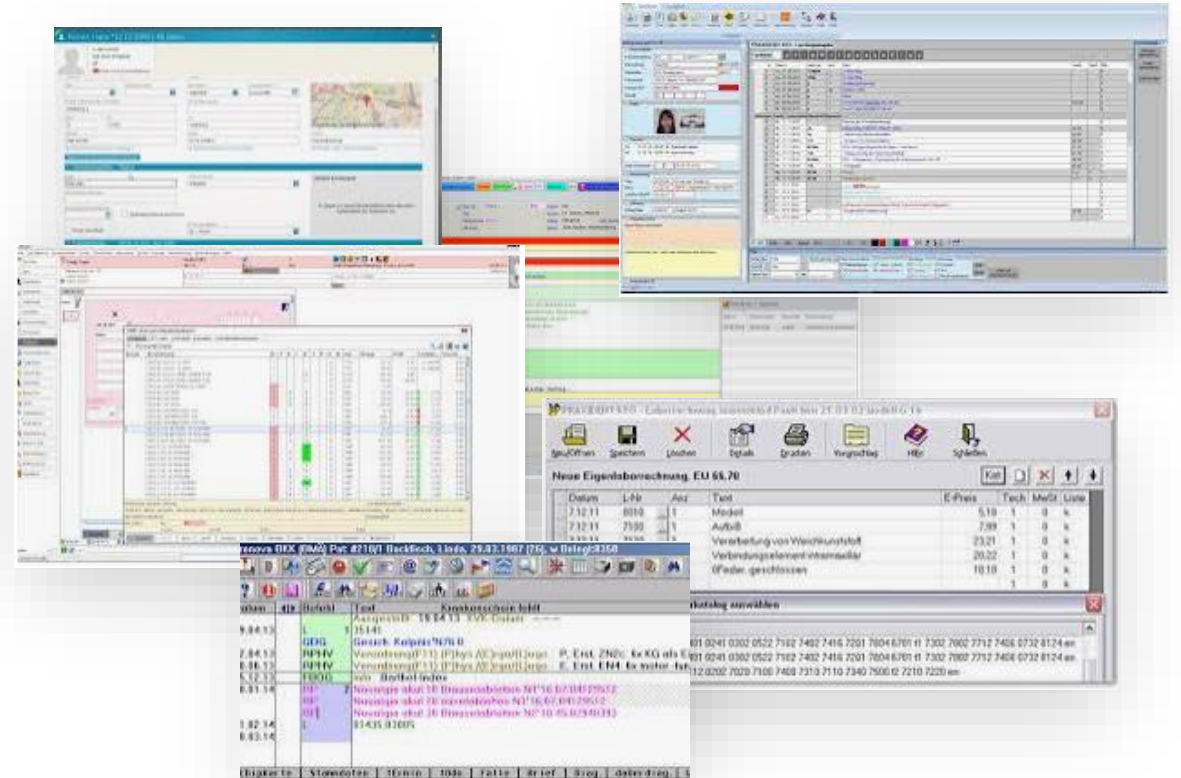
Neu/Öffnen Speichern Löschen Details Drucken Vorgeschlag Hilfe Schließen

Neue Eigenabrechnung, EU 65,70

Kat

| Datum | L-Nr | Anz | Text | E-Preis | Tech | MwSt | Liste |
|---|---|---|---|---|---|---|---|
| 7.12.11 | 0010 | 1 | Modell | 5,10 | 1 | 0 | k |
| 7.12.11 | 7100 | 1 | Aufbiß | 7,99 | 1 | 0 | k |
| | | | Verarbeitung von Weichkunststoff | 23,21 | 1 | 0 | k |
| | | | Verbindungselement intramaxillär | 20,22 | 1 | 0 | k |
| | | | Feder, geschlossen | 10,18 | 1 | 0 | k |

katalog auswählen

0241 0302 0522 7102 7402 7416 7201 7604 6701 rl 7302 7802 7712 7406 0732 8124 en
0241 0302 0522 7102 7402 7416 7201 7604 6701 rl 7302 7802 7712 7406 0732 8124 en

datum Befehl Text Krankenschein fehlt

GDG
RPHV
RPHV
FDOG
BF

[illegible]